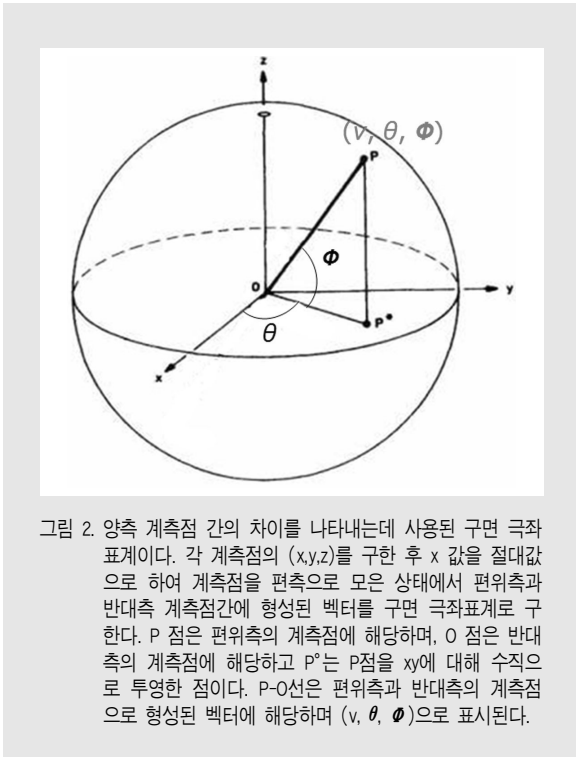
z

$(V, \theta, \Phi)$

P

$\Phi$

O

y

P*

$\theta$

x

그림 2. 양측 계측점 간의 차이를 나타내는데 사용된 구면 극좌표계이다. 각 계측점의 (x,y,z)를 구한 후 x 값을 절대값으로 하여 계측점을 편측으로 모은 상태에서 편위측과 반대측 계측점간에 형성된 벡터를 구면 극좌표계로 구한다. P 점은 편위측의 계측점에 해당하며, O 점은 반대측의 계측점에 해당하고 P°는 P점을 xy에 대해 수직으로 투영한 점이다. P-O선은 편위측과 반대측의 계측점으로 형성된 벡터에 해당하며 (v, $\theta$, $\Phi$)으로 표시된다.